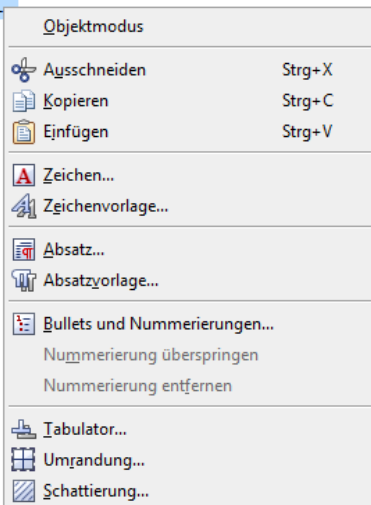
Objektmodus

Ausschneiden Strg+X
Kopieren Strg+C
Einfügen Strg+V

Zeichen...
Zeichenvorlage...

Absatz...
Absatzvorlage...

Bullets und Nummerierungen...
Nummerierung überspringen
Nummerierung entfernen

Tabulator...
Umrandung...
Schattierung...